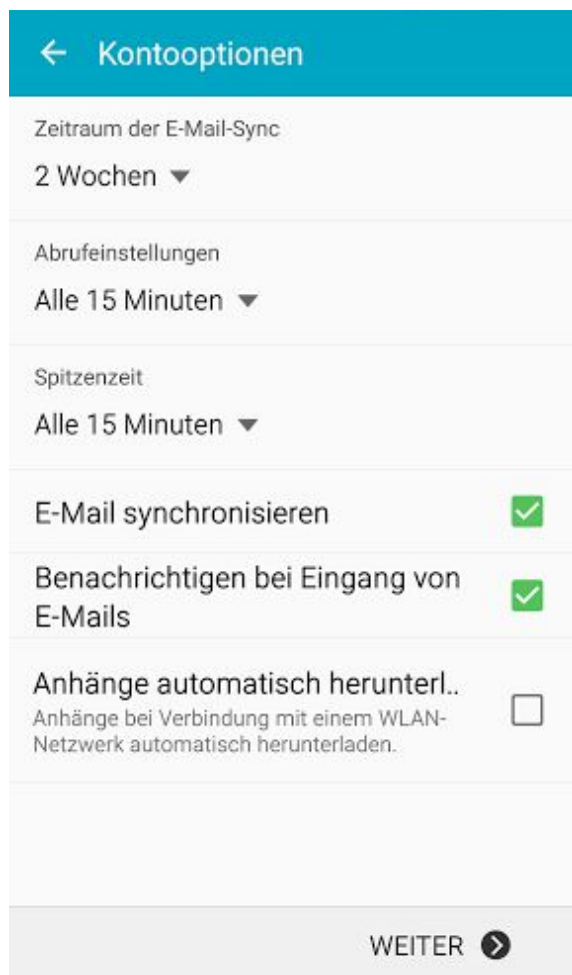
← Kontooptionen

Zeitraum der E-Mail-Sync

2 Wochen

Abrufeinstellungen

Alle 15 Minuten

Spitzenzeit

Alle 15 Minuten

E-Mail synchronisieren

Benachrichtigen bei Eingang von E-Mails

Anhänge automatisch herunterl..

Anhänge bei Verbindung mit einem WLAN-Netzwerk automatisch herunterladen.

WEITER